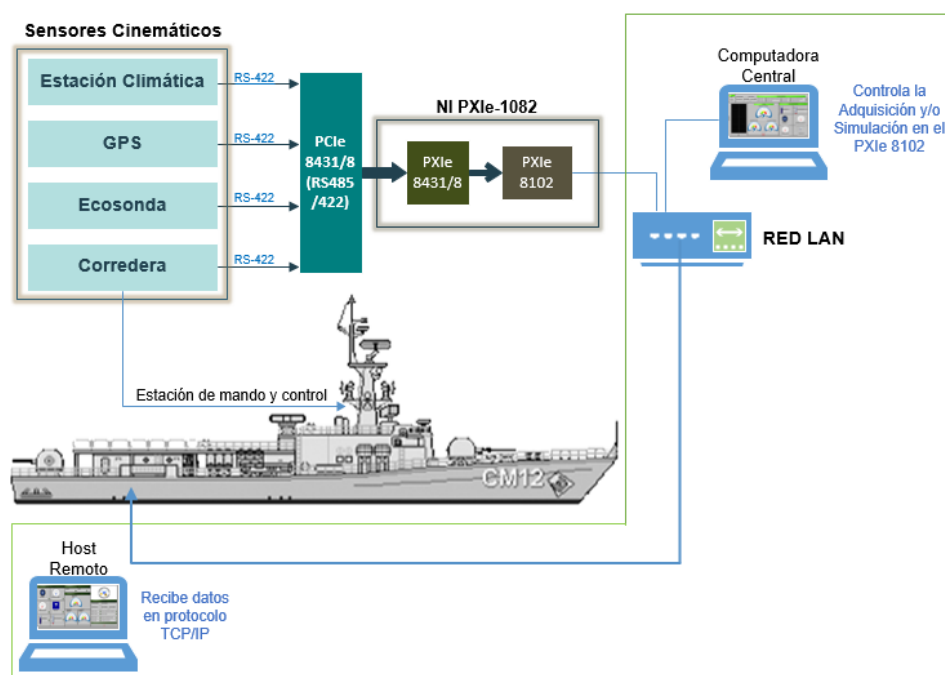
Sensores Cinemáticos

Estación Climática

GPS

Ecosonda

Corredera

RS-422

RS-422

RS-422

RS-422

PCIe 8431/8 (RS485 /422)

NI PXIe-1082

PXIe 8431/8

PXIe 8102

Computadora Central

Controla la Adquisición y/o Simulación en el PXIe 8102

RED LAN

Estación de mando y control

CM12

Host Remoto

Recibe datos en protocolo TCP/IP